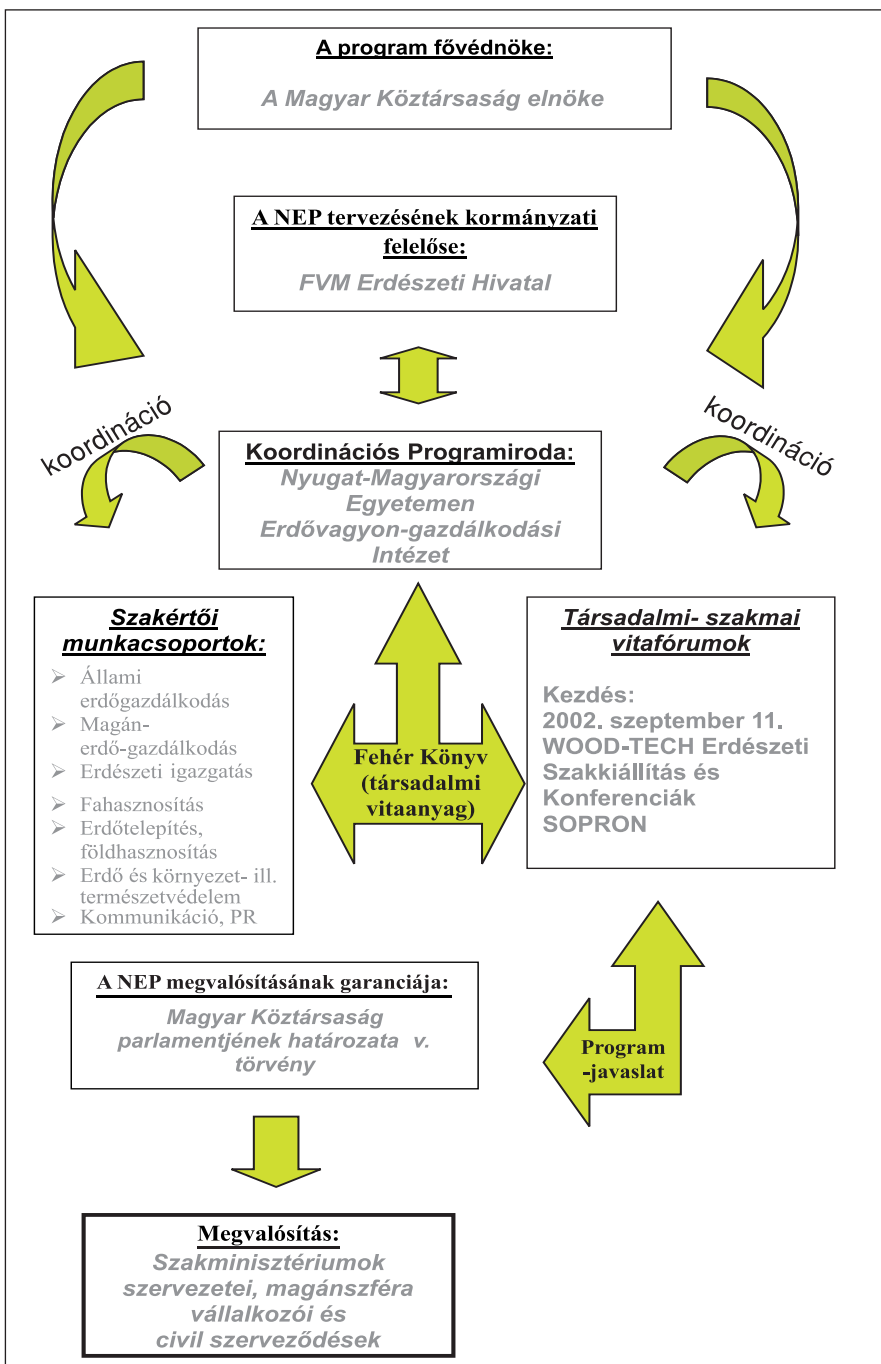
A program fővédnöke:
A Magyar Köztársaság elnöke

A NEP tervezésének kormányzati felelőse:
FVM Erdészeti Hivatal

koordináció

koordináció

Koordinációs Programiroda:
Nyugat-Magyarországi Egyetemen Erdővagyon-gazdálkodási Intézet

Szakértői munkacsoportok:
- Állami erdőgazdálkodás
- Magán-erdő-gazdálkodás
- Erdészeti igazgatás
- Fahasznosítás
- Erdőtelepítés, földhasznosítás
- Erdő és környezet- ill. természetvédelem
- Kommunikáció, PR

Fehér Könyv (társadalmi vitaanyag)

Társadalmi- szakmai vitafórumok
Kezdés:
2002. szeptember 11.
WOOD-TECH Erdészeti Szakkiállítás és Konferenciák
SOPRON

A NEP megvalósításának garanciája:
Magyar Köztársaság parlamentjének határozata v. törvény

Program -javaslat

Megvalósítás:
Szakminisztériumok szervezetei, magánszféra vállalkozói és civil szerveződések